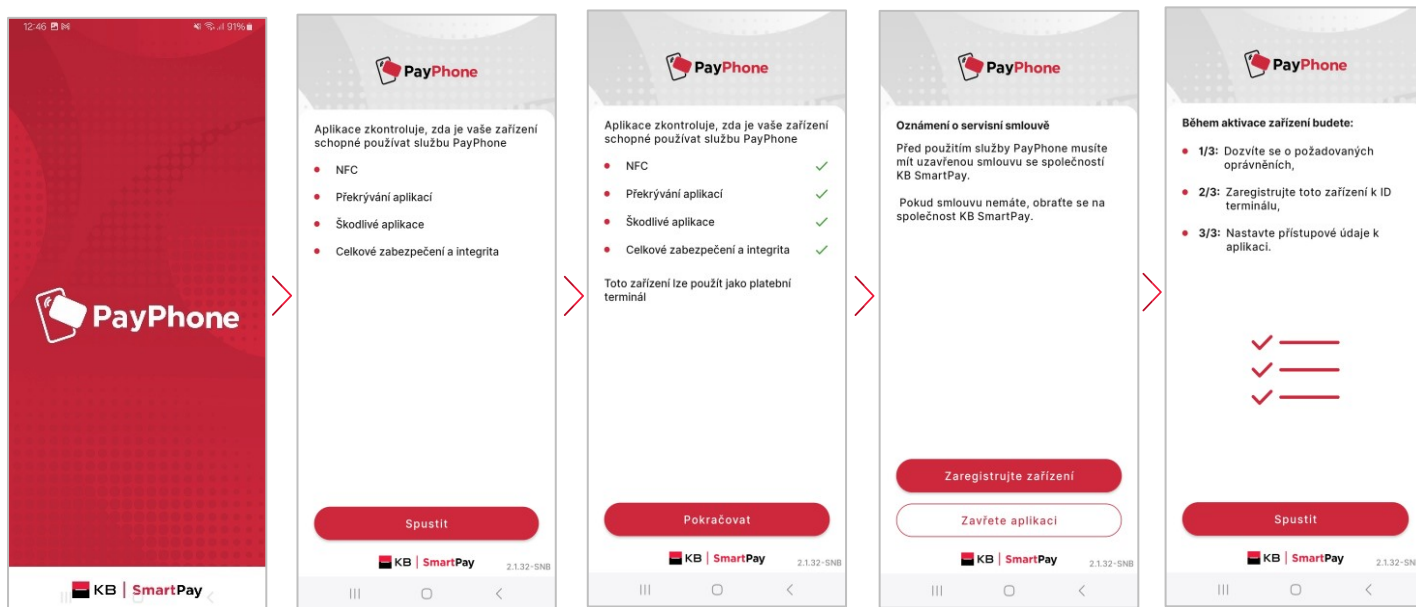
12:46 91%

PayPhone

KB | SmartPay

PayPhone

Aplikace zkontroluje, zda je vaše zařízení schopné používat službu PayPhone

- NFC
- Překrývání aplikací
- Škodlivé aplikace
- Celkové zabezpečení a integrita

Spustit

KB | SmartPay 2.1.32-SNB

PayPhone

Aplikace zkontroluje, zda je vaše zařízení schopné používat službu PayPhone

- NFC
- Překrývání aplikací
- Škodlivé aplikace
- Celkové zabezpečení a integrita

Toto zařízení lze použít jako platební terminál

Pokračovat

KB | SmartPay 2.1.32-SNB

PayPhone

Oznámení o servisní smlouvě

Před použitím služby PayPhone musíte mít uzavřenou smlouvu se společností KB SmartPay.

Pokud smlouvu nemáte, obraťte se na společnost KB SmartPay.

Zaregistrujte zařízení

Zavřete aplikaci

KB | SmartPay 2.1.32-SNB

PayPhone

Během aktivace zařízení budete:

- 1/3: Dozvíte se o požadovaných oprávněních,
- 2/3: Zaregistrujte toto zařízení k ID terminálu,
- 3/3: Nastavte přístupové údaje k aplikaci.

Spustit

KB | SmartPay 2.1.32-SNB